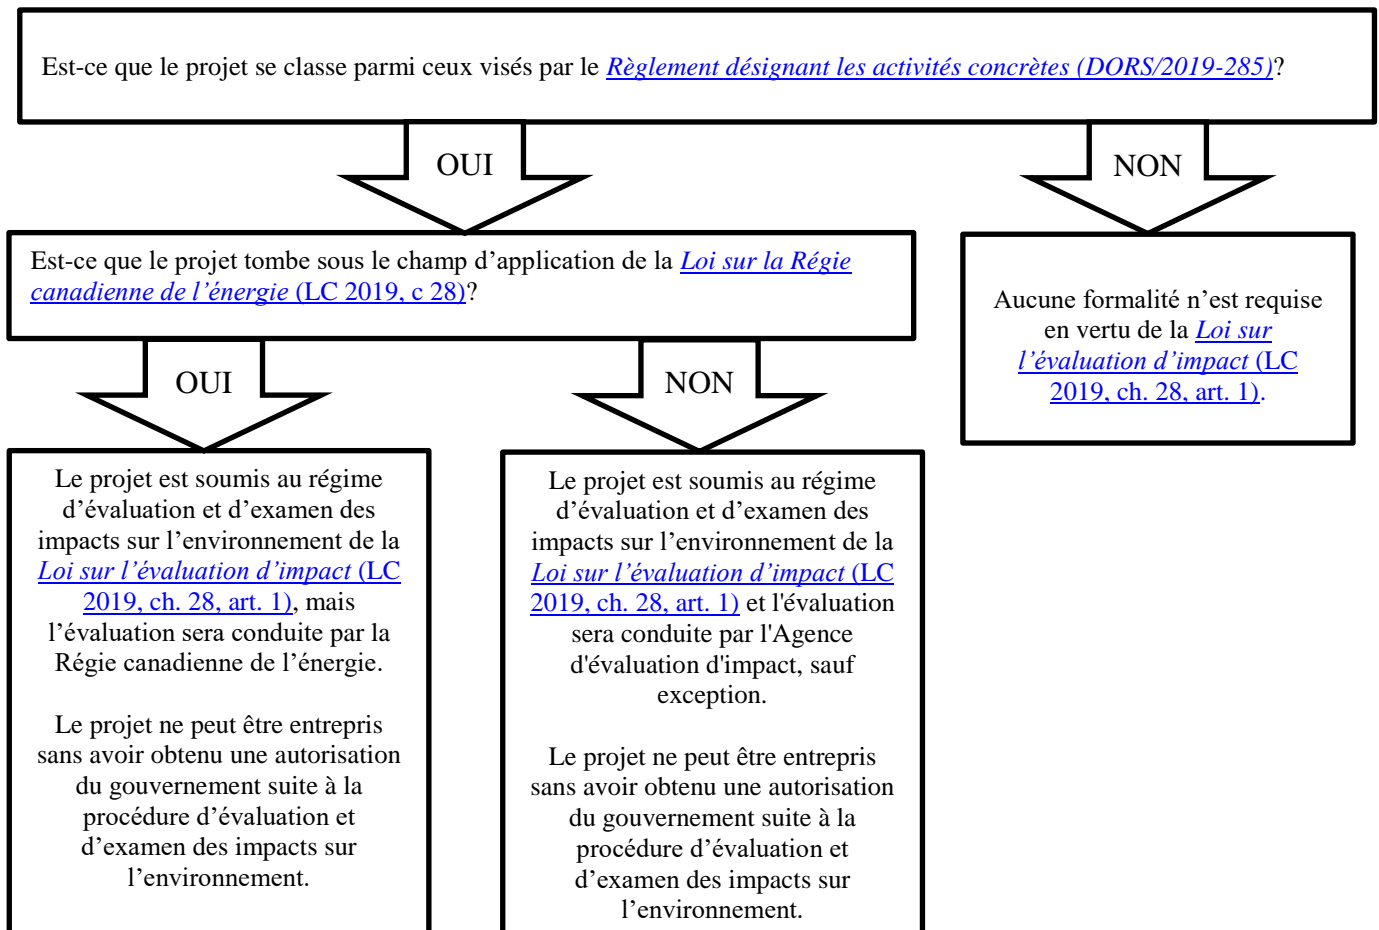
Est-ce que le projet se classe parmi ceux visés par le Règlement désignant les activités concrètes (DORS/2019-285)?

OUI

NON

Est-ce que le projet tombe sous le champ d’application de la Loi sur la Régie canadienne de l’énergie (LC 2019, c 28)?

Aucune formalité n’est requise en vertu de la Loi sur l’évaluation d’impact (LC 2019, ch. 28, art. 1).

OUI

NON

Le projet est soumis au régime d’évaluation et d’examen des impacts sur l’environnement de la Loi sur l’évaluation d’impact (LC 2019, ch. 28, art. 1), mais l’évaluation sera conduite par la Régie canadienne de l’énergie.

Le projet ne peut être entrepris sans avoir obtenu une autorisation du gouvernement suite à la procédure d’évaluation et d’examen des impacts sur l’environnement.

Le projet est soumis au régime d’évaluation et d’examen des impacts sur l’environnement de la Loi sur l’évaluation d’impact (LC 2019, ch. 28, art. 1) et l'évaluation sera conduite par l'Agence d'évaluation d'impact, sauf exception.

Le projet ne peut être entrepris sans avoir obtenu une autorisation du gouvernement suite à la procédure d’évaluation et d’examen des impacts sur l’environnement.